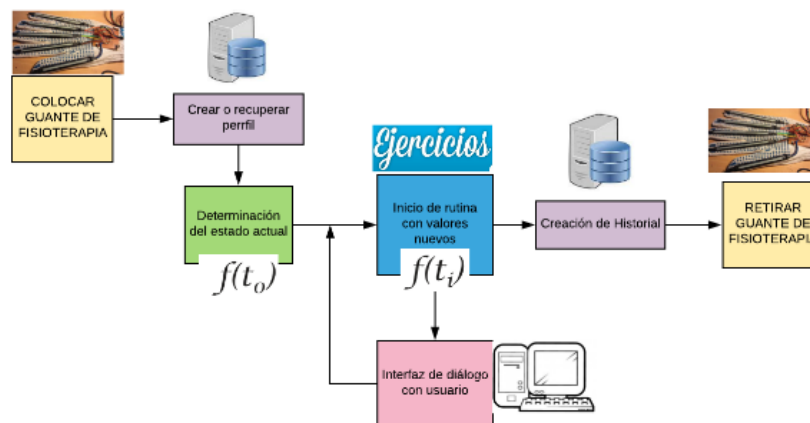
COLOCAR GUANTE DE FISIOTERAPIA

Crear o recuperar perfil

Determinación del estado actual

$f(t_o)$

Ejercicios

Inicio de rutina con valores nuevos

$f(t_i)$

Creación de Historial

RETIRAR GUANTE DE FISIOTERAPI

Interfaz de diálogo con usuario